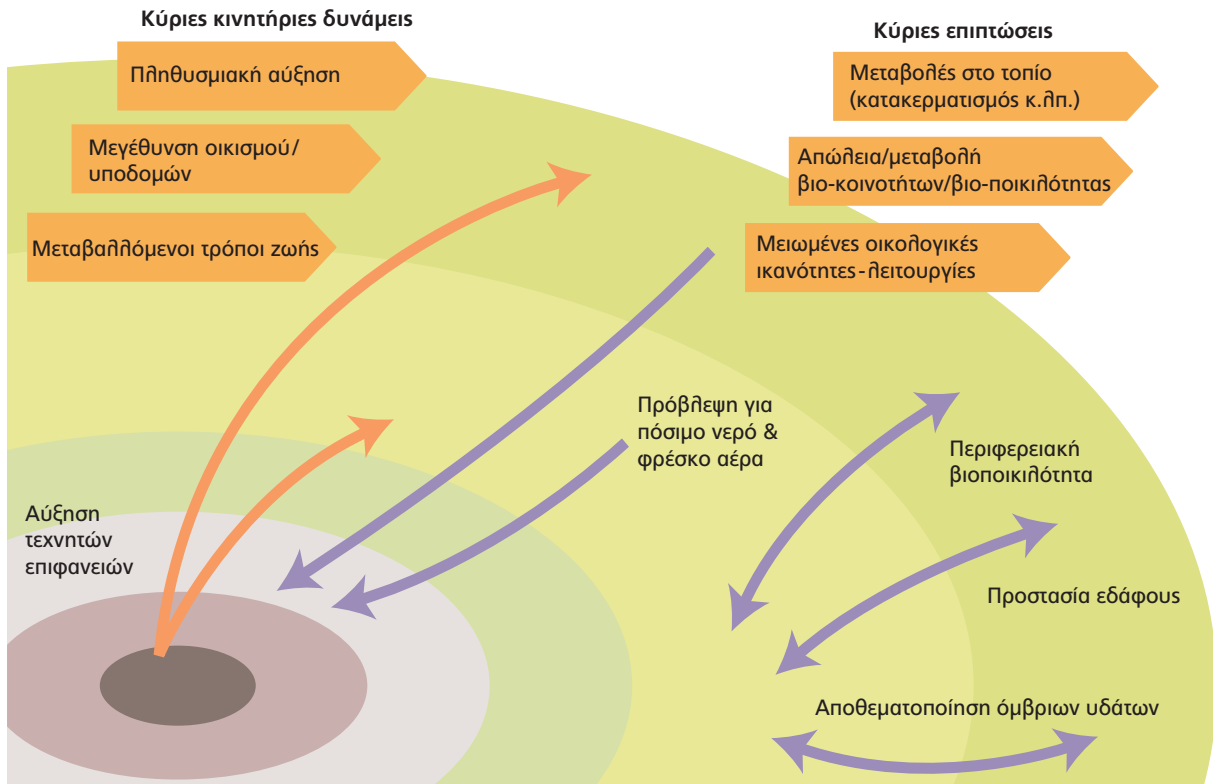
Κύριες κινητήριες δυνάμεις

Πληθυσμιακή αύξηση

Μεγέθυνση οικισμού/ υποδομών

Μεταβαλλόμενοι τρόποι ζωής

Κύριες επιπτώσεις

Μεταβολές στο τοπίο (κατακερματισμός κ.λπ.)

Απώλεια/μεταβολή βιο-κοινοτήτων/βιο-ποικιλότητας

Μειωμένες οικολογικές ικανότητες-λειτουργίες

Πρόβλεψη για πόσιμο νερό & φρέσκο αέρα

Αύξηση τεχνητών επιφανειών

Περιφερειακή βιοποικιλότητα

Προστασία εδάφους

Αποθεματοποίηση όμβριων υδάτων